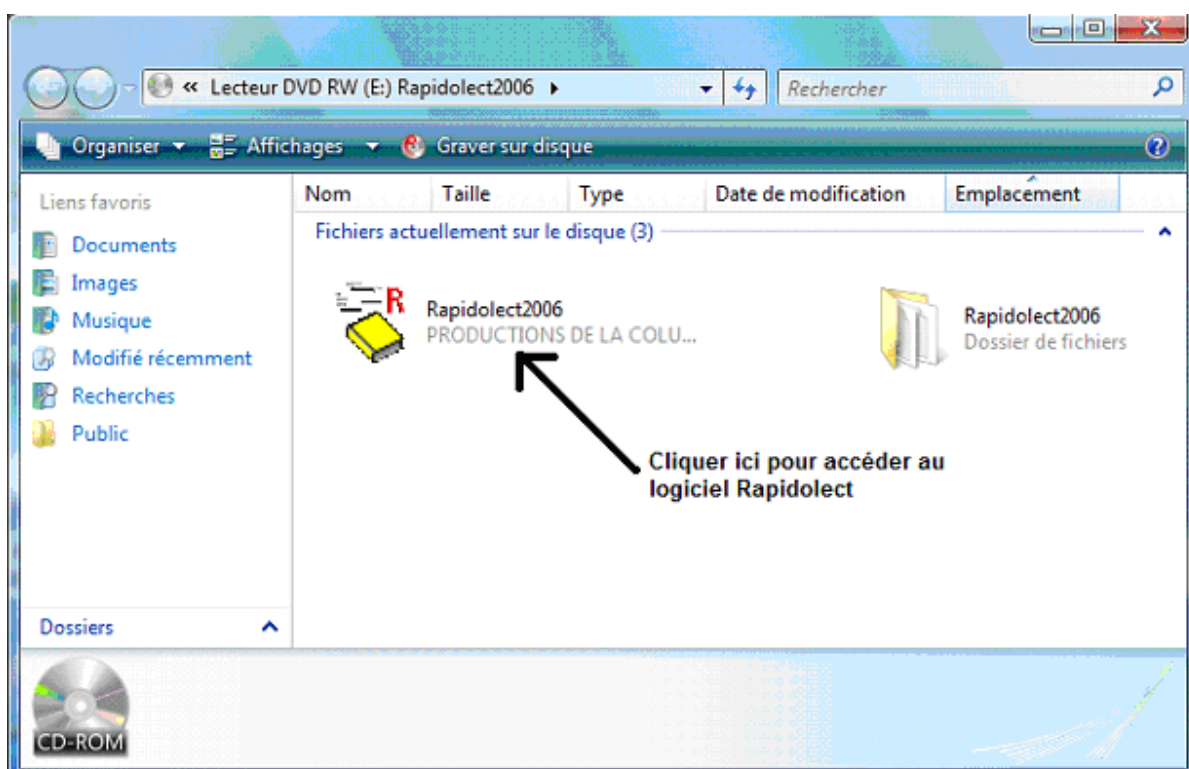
« Lecteur DVD RW (E:) Rapidolect2006 ▸

Rechercher

Organiser ▾ Affichages ▾ Graver sur disque

Liens favoris
Documents
Images
Musique
Modifié récemment
Recherches
Public

Dossiers

| Nom | Taille | Type | Date de modification | Emplacement |
|---|---|---|---|---|

Fichiers actuellement sur le disque (3)

Rapidolect2006
PRODUCTIONS DE LA COLU...

Rapidolect2006
Dossier de fichiers

Cliquer ici pour accéder au logiciel Rapidolect

CD-ROM